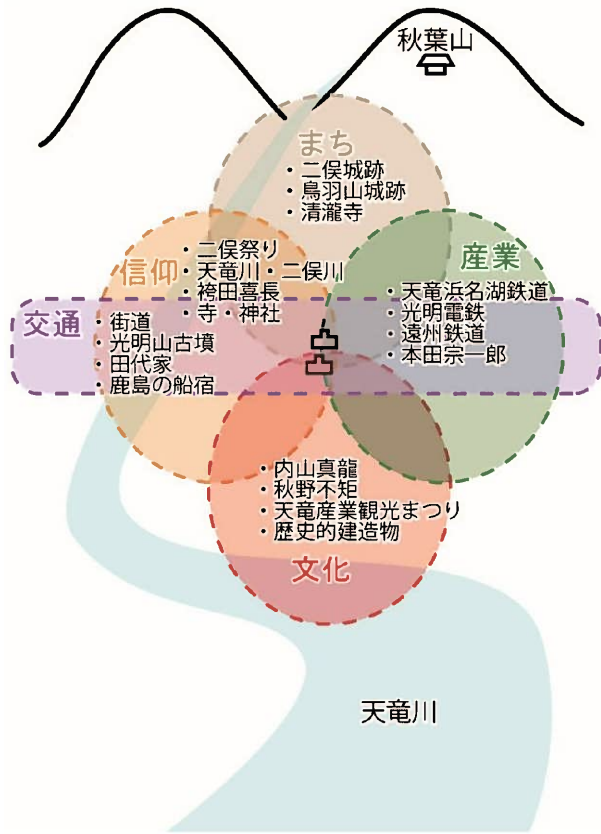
秋葉山

まち
・二俣城跡
・鳥羽山城跡
・清瀧寺

信仰
・二俣祭り
・天竜川・二俣川
・袴田喜長
・寺・神社

産業
・天竜浜名湖鉄道
・光明電鉄
・遠州鉄道
・本田宗一郎

交通
・街道
・光明山古墳
・田代家
・鹿島の船宿

・内山真龍
・秋野不矩
・天竜産業観光まつり
・歴史的建造物
文化

天竜川